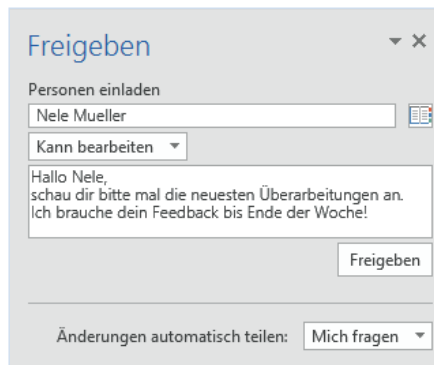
Freigeben

Personen einladen

Nele Mueller

Kann bearbeiten

Hallo Nele,
schau dir bitte mal die neuesten Überarbeitungen an.
Ich brauche dein Feedback bis Ende der Woche!

Freigeben

Änderungen automatisch teilen: Mich fragen